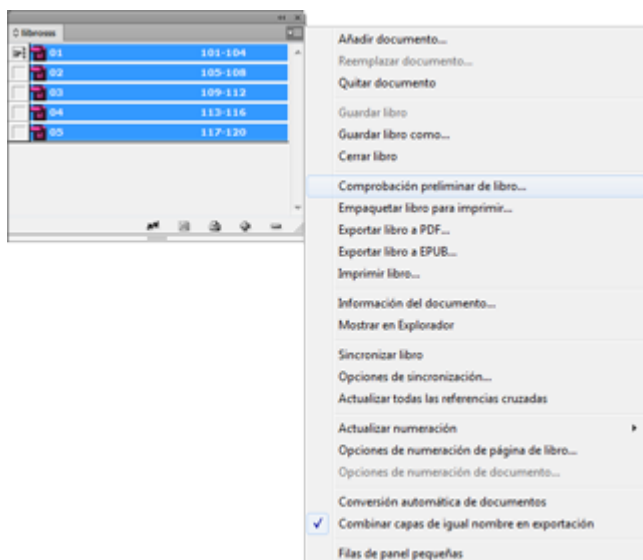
librosss

01 101-104
02 105-108
03 109-112
04 113-116
05 117-120

Añadir documento...
Reemplazar documento...
Quitar documento

Guardar libro
Guardar libro como...
Cerrar libro

Comprobación preliminar de libro...
Empaquetar libro para imprimir...
Exportar libro a PDF...
Exportar libro a EPUB...
Imprimir libro...

Información del documento...
Mostrar en Explorador

Sincronizar libro
Opciones de sincronización...
Actualizar todas las referencias cruzadas

Actualizar numeración
Opciones de numeración de página de libro...
Opciones de numeración de documento...

Conversión automática de documentos
✓ Combinar capas de igual nombre en exportación

Filas de panel pequeñas